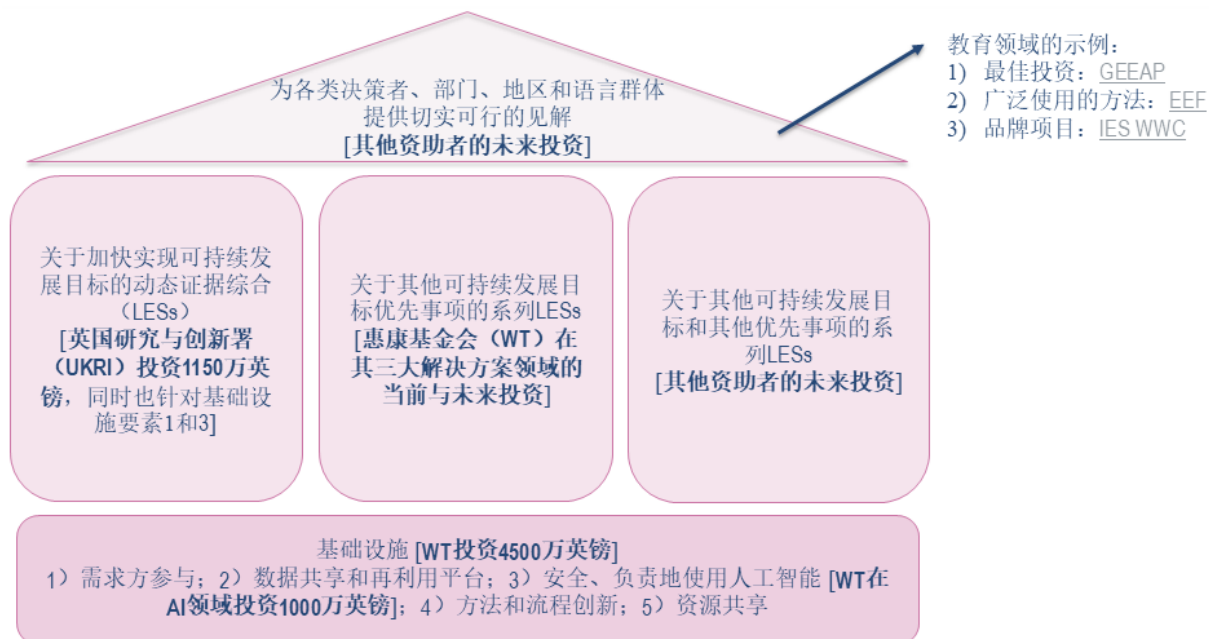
为各类决策者、部门、地区和语言群体提供切实可行的见解
[其他资助者的未来投资]

教育领域的示例：
1) 最佳投资：GEEAP
2) 广泛使用的方法：EEF
3) 品牌项目：IES WWC

关于加快实现可持续发展目标的动态证据综合（LESs）
[英国研究与创新署（UKRI）投资1150万英镑，同时也针对基础设施要素1和3]

关于其他可持续发展目标优先事项的系列LESs
[惠康基金会（WT）在其三大解决方案领域的当前与未来投资]

关于其他可持续发展目标和其他优先事项的系列LESs
[其他资助者的未来投资]

基础设施 [WT投资4500万英镑]
1）需求方参与；2）数据共享和再利用平台；3）安全、负责地使用人工智能 [WT在AI领域投资1000万英镑]；4）方法和流程创新；5）资源共享